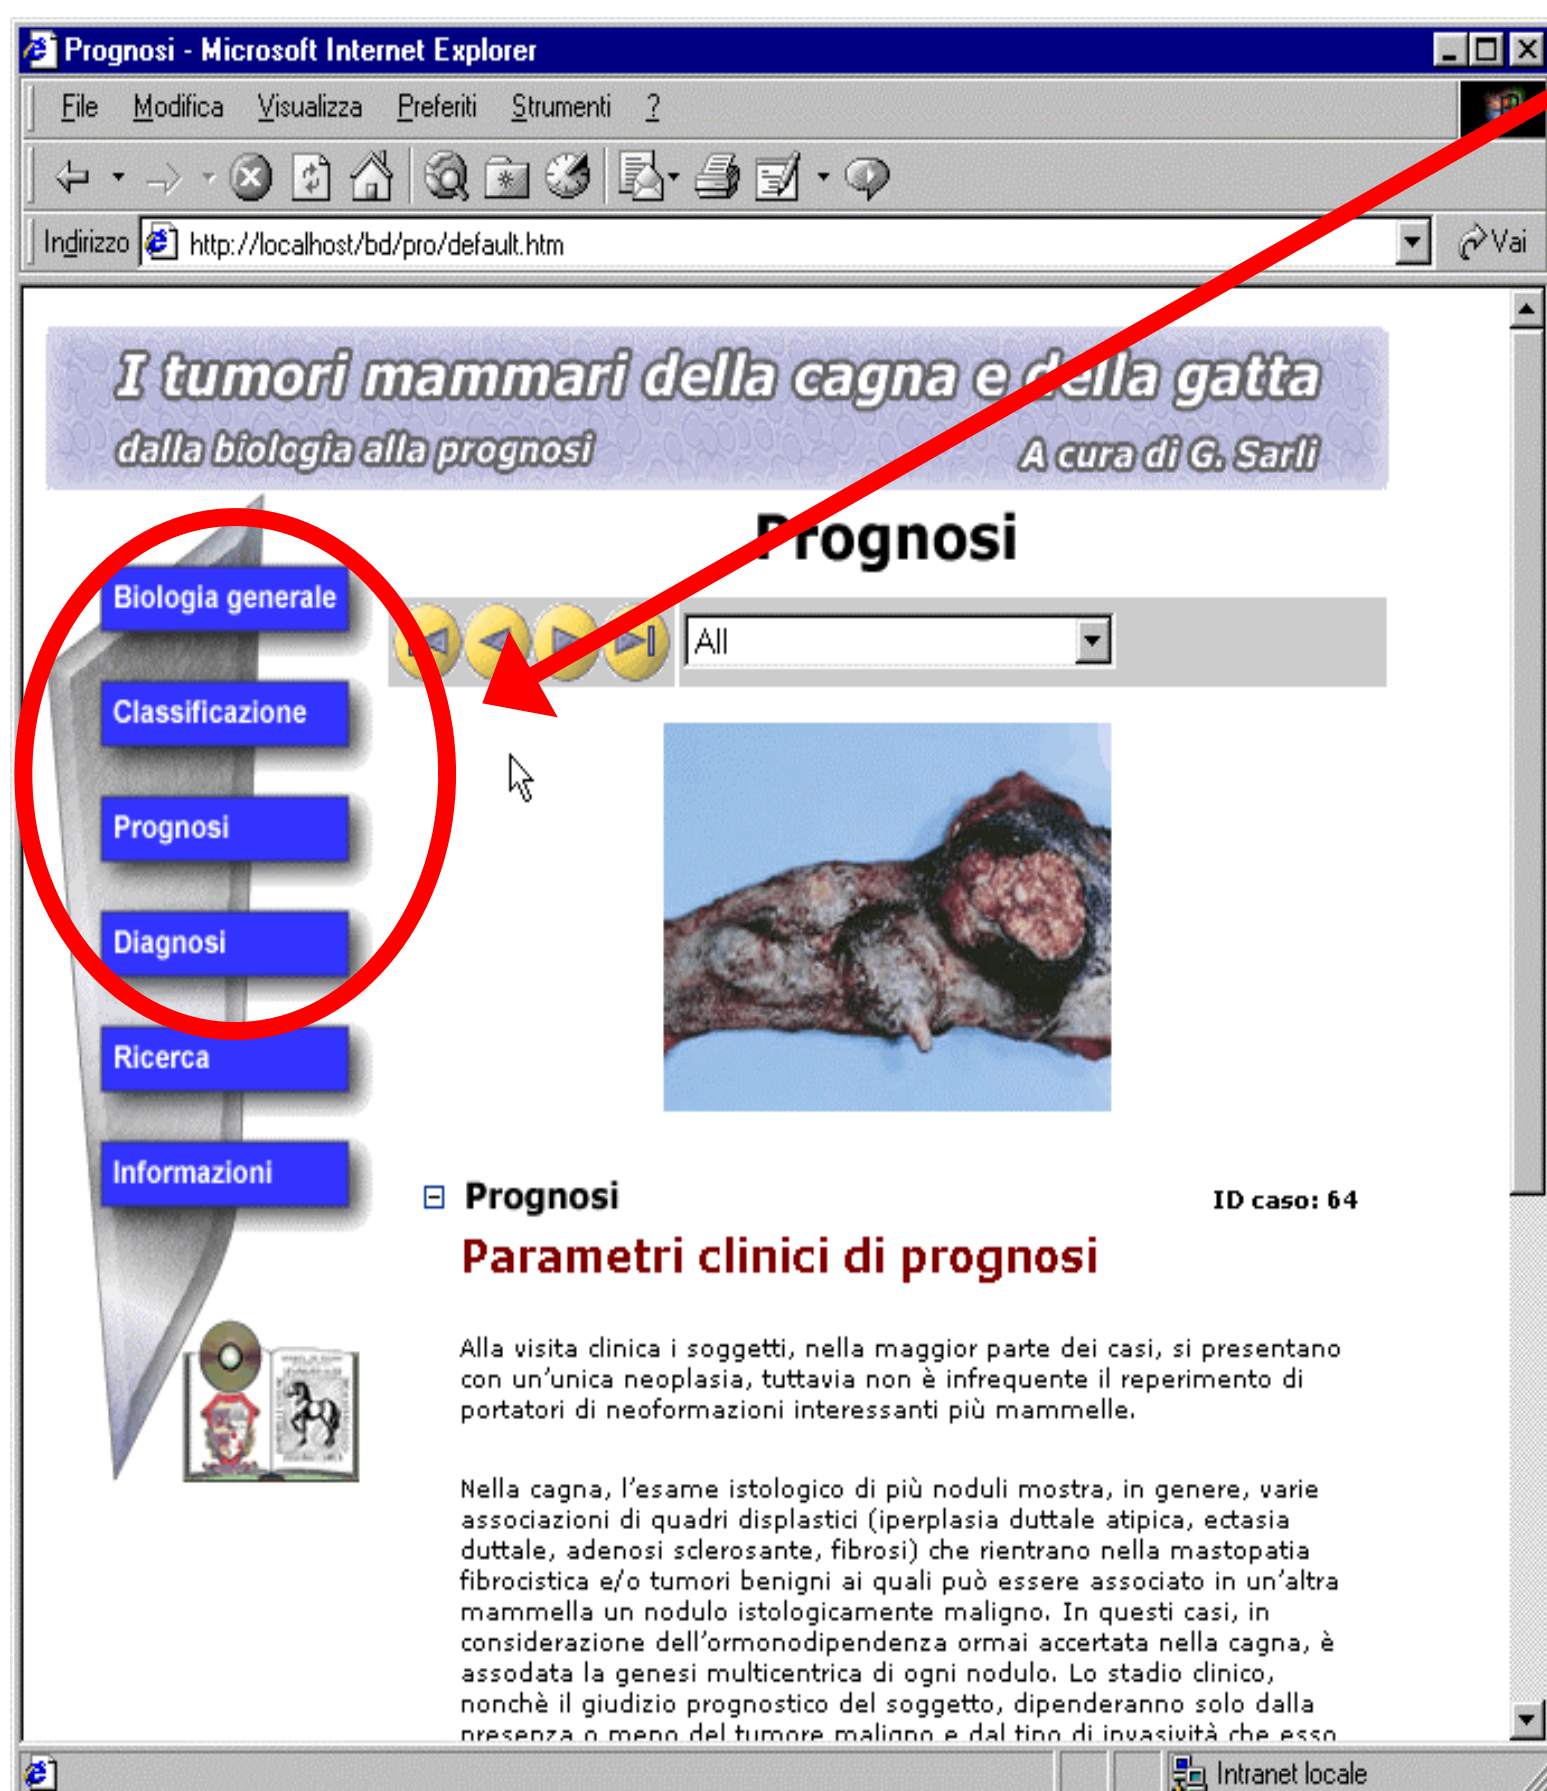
Prognosi - Microsoft Internet Explorer

File Modifica Visualizza Preferiti Strumenti ?

Indirizzo http://localhost/bd/pro/default.htm Vai

I tumori mammari della cagna e della gatta
dalla biologia alla prognosi
A cura di G. Sarli

Prognosi

All

Biologia generale
Classificazione
Prognosi
Diagnosi
Ricerca
Informazioni

Prognosi
ID caso: 64

Parametri clinici di prognosi

Alla visita clinica i soggetti, nella maggior parte dei casi, si presentano con un'unica neoplasia, tuttavia non è infrequente il reperimento di portatori di neoformazioni interessanti più mammelle.

Nella cagna, l'esame istologico di più noduli mostra, in genere, varie associazioni di quadri displastici (iperplasia duttale atipica, ectasia duttale, adenosi sclerosante, fibrosi) che rientrano nella mastopatia fibrocistica e/o tumori benigni ai quali può essere associato in un'altra mammella un nodulo istologicamente maligno. In questi casi, in considerazione dell'ormonodipendenza ormai accertata nella cagna, è assodata la genesi multicentrica di ogni nodulo. Lo stadio clinico, nonchè il giudizio prognostico del soggetto, dipenderanno solo dalla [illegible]

Intranet locale